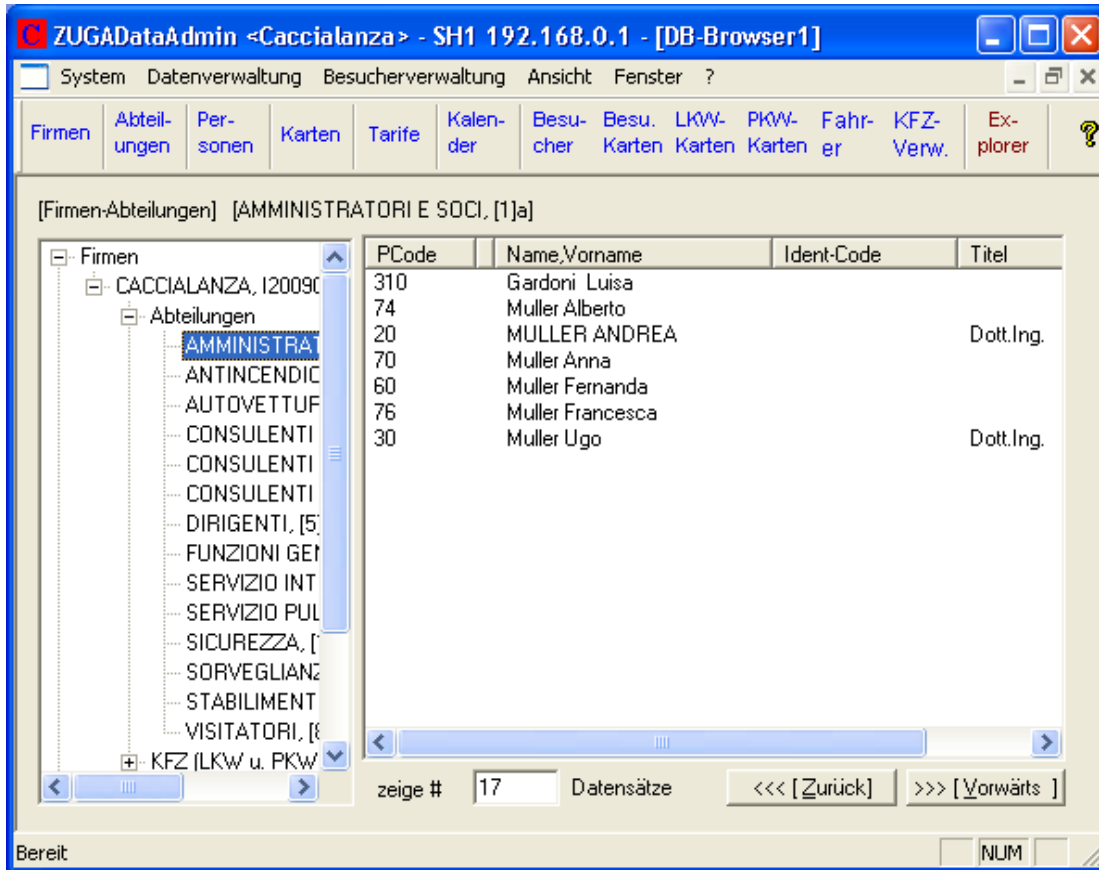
ZUGADataAdmin <Caccialanza> - SH1 192.168.0.1 - [DB-Browser1]

System Datenverwaltung Besucherverwaltung Ansicht Fenster ?

Firmen | Abteilungen | Personen | Karten | Tarife | Kalender | Besucher | Besu. Karten | LKW-Karten | PKW-Karten | Fahrer | KFZ-Verw. | Explorer

[Firmen-Abteilungen] [AMMINISTRATORI E SOCI, [1]a]

Firmen
CACCIALANZA, I20090
Abteilungen
AMMINISTRAT
ANTINCENDIC
AUTOVETTUF
CONSULENTI
CONSULENTI
CONSULENTI
DIRIGENTI, [5]
FUNZIONI GEN
SERVIZIO INT
SERVIZIO PUL
SICUREZZA, [
SORVEGLIANZ
STABILIMENT
VISITATORI, [8
KFZ (LKW u. PKW

| PCode | Name,Vorname | Ident-Code | Titel |
|---|---|---|---|
| 310 | Gardoni Luisa | | |
| 74 | Muller Alberto | | |
| 20 | MULLER ANDREA | | Dott.Ing. |
| 70 | Muller Anna | | |
| 60 | Muller Fernanda | | |
| 76 | Muller Francesca | | |
| 30 | Muller Ugo | | Dott.Ing. |

zeige # 17 Datensätze <<< [Zurück] >>> [Vorwärts ]

Bereit NUM